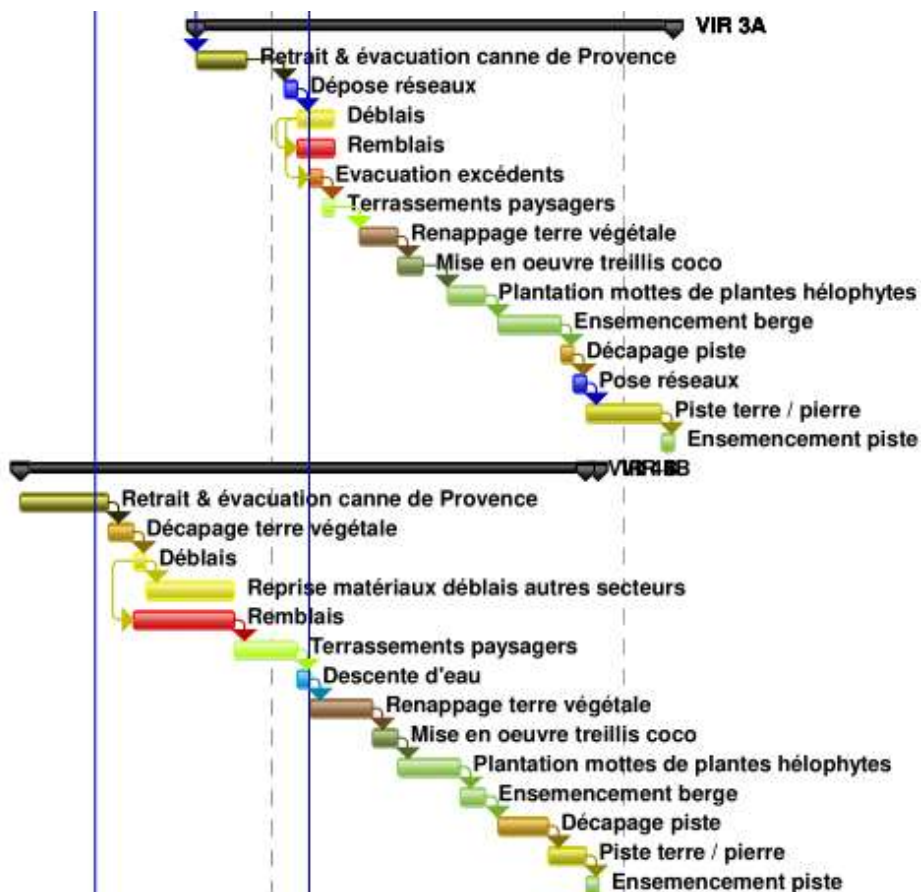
VIR 3A
Retrait & évacuation canne de Provence
Dépose réseaux
Déblais
Remblais
Evacuation excédents
Terrassements paysagers
Renappage terre végétale
Mise en oeuvre treillis coco
Plantation mottes de plantes hélophytes
Ensemencement berge
Décapage piste
Pose réseaux
Piste terre / pierre
Ensemencement piste
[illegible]
Retrait & évacuation canne de Provence
Décapage terre végétale
Déblais
Reprise matériaux déblais autres secteurs
Remblais
Terrassements paysagers
Descente d'eau
Renappage terre végétale
Mise en oeuvre treillis coco
Plantation mottes de plantes hélophytes
Ensemencement berge
Décapage piste
Piste terre / pierre
Ensemencement piste